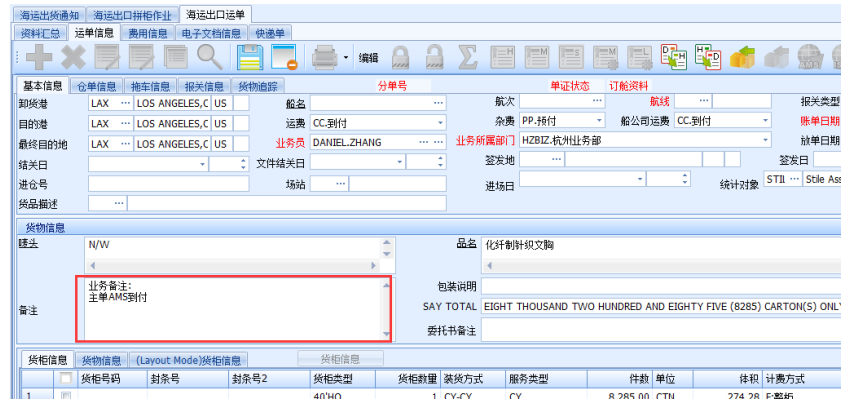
海运出货通知　海运出口拼柜作业　海运出口运单
资料汇总　运单信息　费用信息　电子文档信息　快递单
编辑
基本信息　仓单信息　拖车信息　报关信息　货物追踪　分单号　单证状态　订舱资料
卸货港　LAX　LOS ANGELES,C　US　船名　航次　航线　报关类型
目的港　LAX　LOS ANGELES,C　US　运费　CC.到付　杂费　PP.预付　船公司运费　CC.到付　账单日期
最终目的地　LAX　LOS ANGELES,C　US　业务员　DANIEL.ZHANG　业务所属部门　HZBIZ.杭州业务部　放单日期
结关日　文件结关日　签发地　签发日
进仓号　场站　进场日　统计对象　STI　Stile Ass
货品描述
货物信息
唛头　N/W　品名　化纤制针织文胸
备注　业务备注:
主单AMS到付
包装说明
SAY TOTAL　EIGHT THOUSAND TWO HUNDRED AND EIGHTY FIVE (8285) CARTON(S) ONLY
委托书备注
货柜信息　货物信息　(Layout Mode)货柜信息　货柜信息
| | 货柜号码 | 封条号 | 封条号2 | 货柜类型 | 货柜数量 | 装货方式 | 服务类型 | 件数 | 单位 | 体积 | 计费方式 |
|---|---|---|---|---|---|---|---|---|---|---|---|
| 1 | | | | 40'HQ | 1 | CY-CY | CY | 8,285.00 | CTN | 274.28 | F:整柜 |